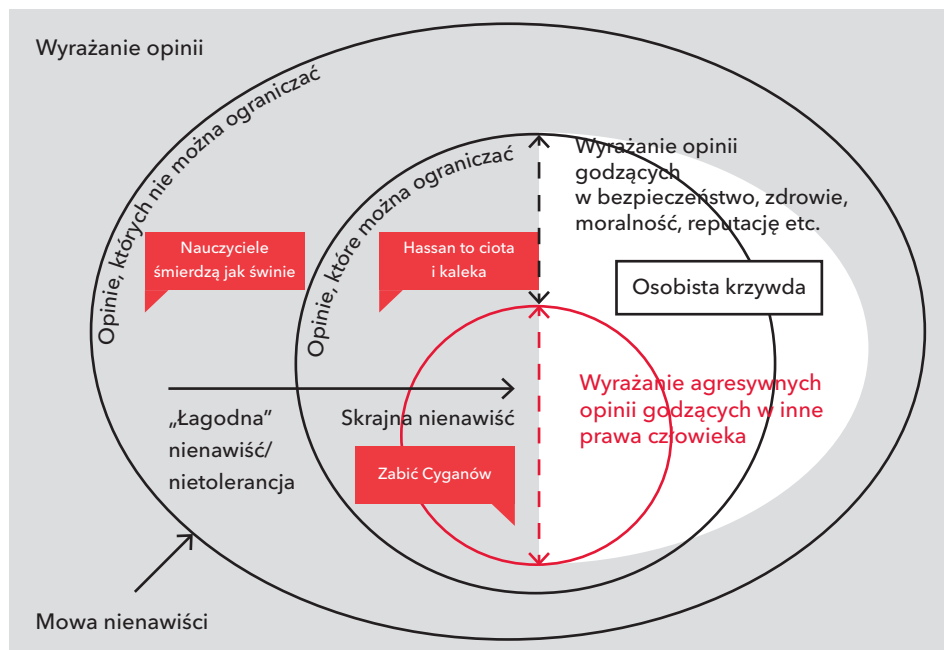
Wyrażanie opinii

Opinie, których nie można ograniczać

Opinie, które można ograniczać

Wyrażanie opinii godzących w bezpieczeństwo, zdrowie, moralność, reputację etc.

Nauczyciele śmierdzą jak świnie

Hassan to ciota i kaleka

Osobista krzywda

Wyrażanie agresywnych opinii godzących w inne prawa człowieka

„Łagodna” nienawiść/ nietolerancja

Skrajna nienawiść

Zabić Cyganów

Mowa nienawiści